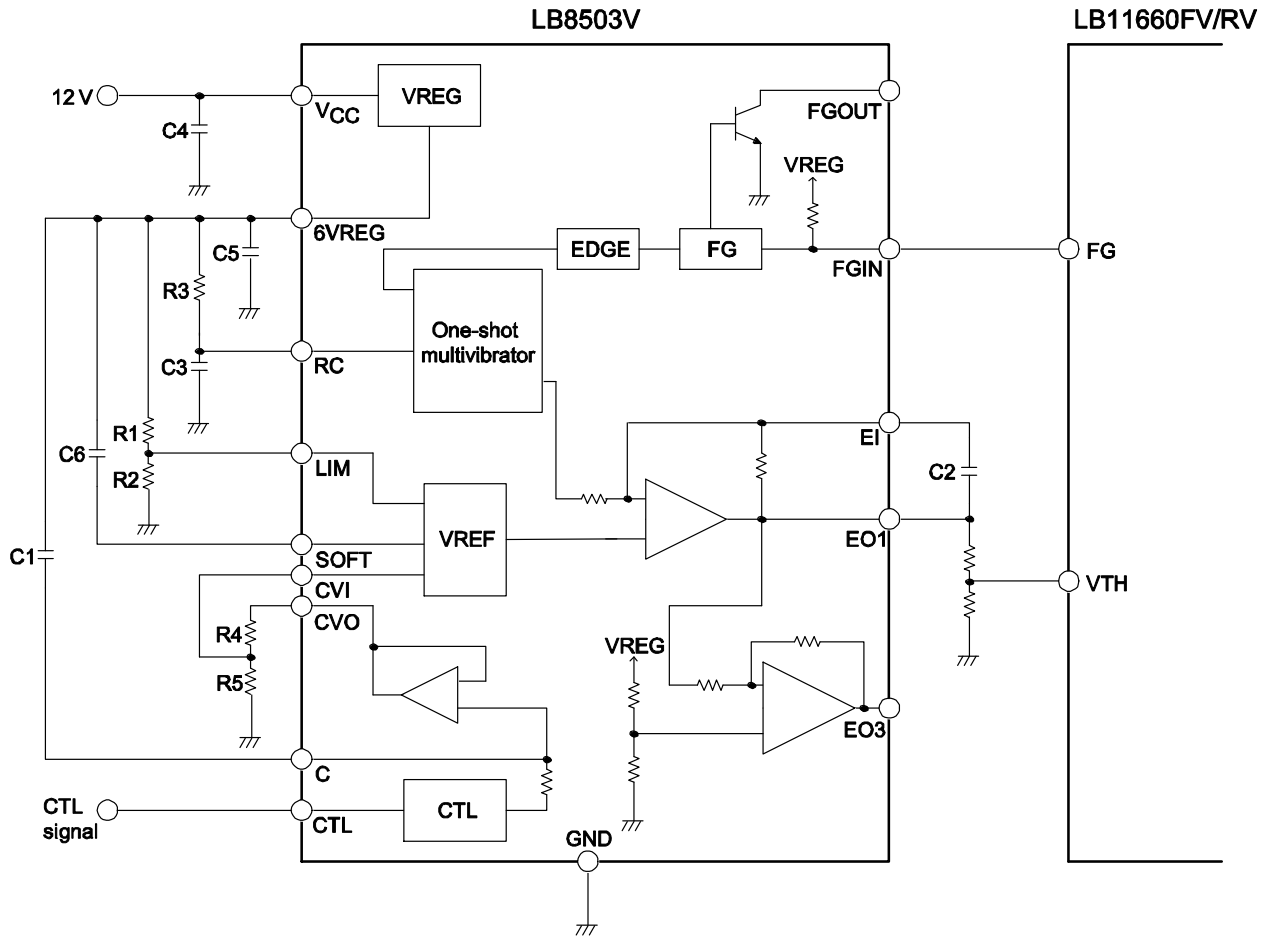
LB8503V

LB11660FV/RV

12 V

$V_{CC}$

VREG

FGOUT

C4

VREG

6VREG

C5

EDGE

FG

FGIN

FG

R3

One-shot multivibrator

C3

RC

R1

EI

C6

R2

LIM

C2

C1

SOFT

VREF

EO1

CVI

VTH

CVO

R4

VREG

R5

EO3

C

CTL signal

CTL

CTL

GND